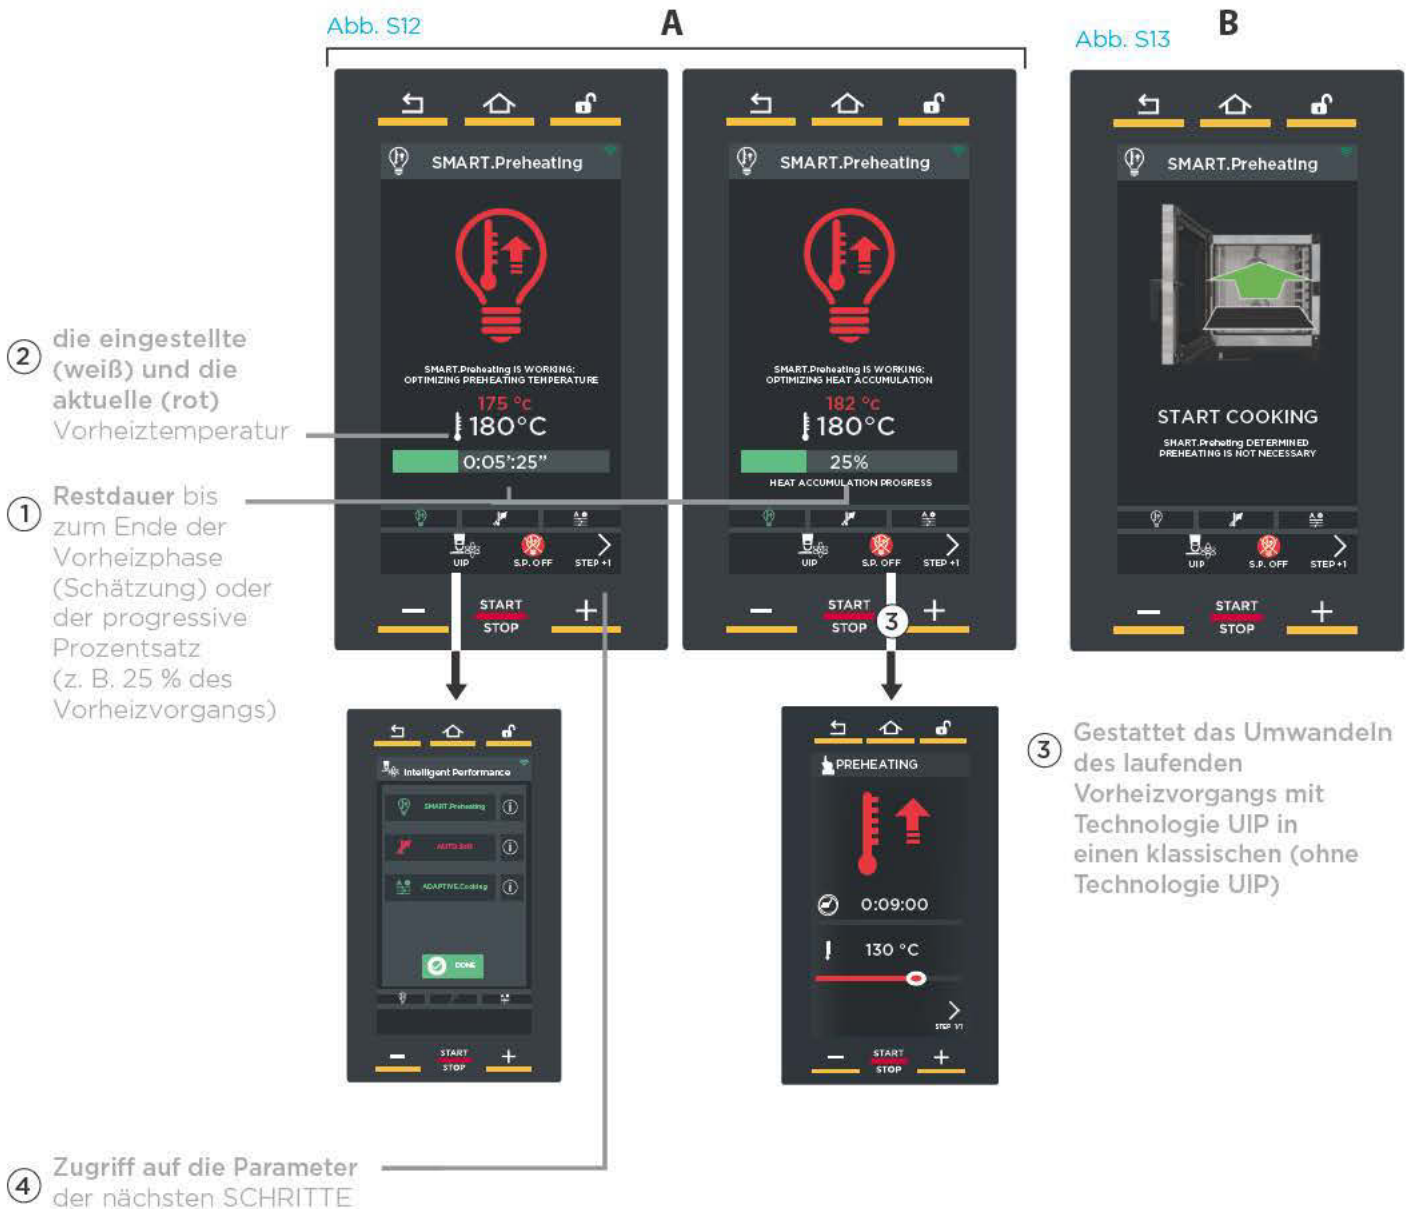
Abb. S12

A

Abb. S13

B

SMART.Preheating

SMART.Preheating IS WORKING: OPTIMIZING PREHEATING TEMPERATURE

175 °C

180°C

0:05':25"

UIP S.P. OFF STEP +1

START STOP

SMART.Preheating

SMART.Preheating IS WORKING: OPTIMIZING HEAT ACCUMULATION

182 °C

180°C

25%

HEAT ACCUMULATION PROGRESS

UIP S.P. OFF STEP +1

START STOP

3

SMART.Preheating

START COOKING

SMART.Preheting DETERMINED PREHEATING IS NOT NECESSARY

UIP S.P. OFF STEP +1

START STOP

2 die eingestellte (weiß) und die aktuelle (rot) Vorheiztemperatur

1 Restdauer bis zum Ende der Vorheizphase (Schätzung) oder der progressive Prozentsatz (z. B. 25 % des Vorheizvorgangs)

Intelligent Performance

SMART.Preheating

AUTO.Soft

ADAPTIVE.Cooking

DONE

START STOP

PREHEATING

0:09:00

130 °C

STEP 1/1

START STOP

3 Gestattet das Umwandeln des laufenden Vorheizvorgangs mit Technologie UIP in einen klassischen (ohne Technologie UIP)

4 Zugriff auf die Parameter der nächsten SCHRITTE